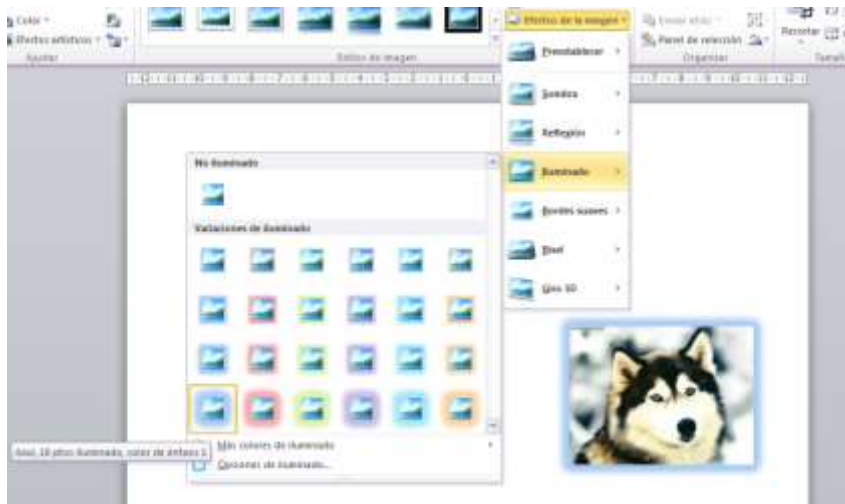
Color
Efectos artísticos
Ajustar
Estilos de imagen
Efectos de la imagen
Enviar atrás
Panel de selección
Organizar
Recortar
Tamaño
Preestablecer
Sombra
Reflexión
Iluminado
Bordes suaves
Bisel
Giro 3D
No iluminado
Variaciones de iluminado
Azul, 18 ptos iluminado, color de énfasis 1
Más colores de iluminado
Opciones de iluminado...